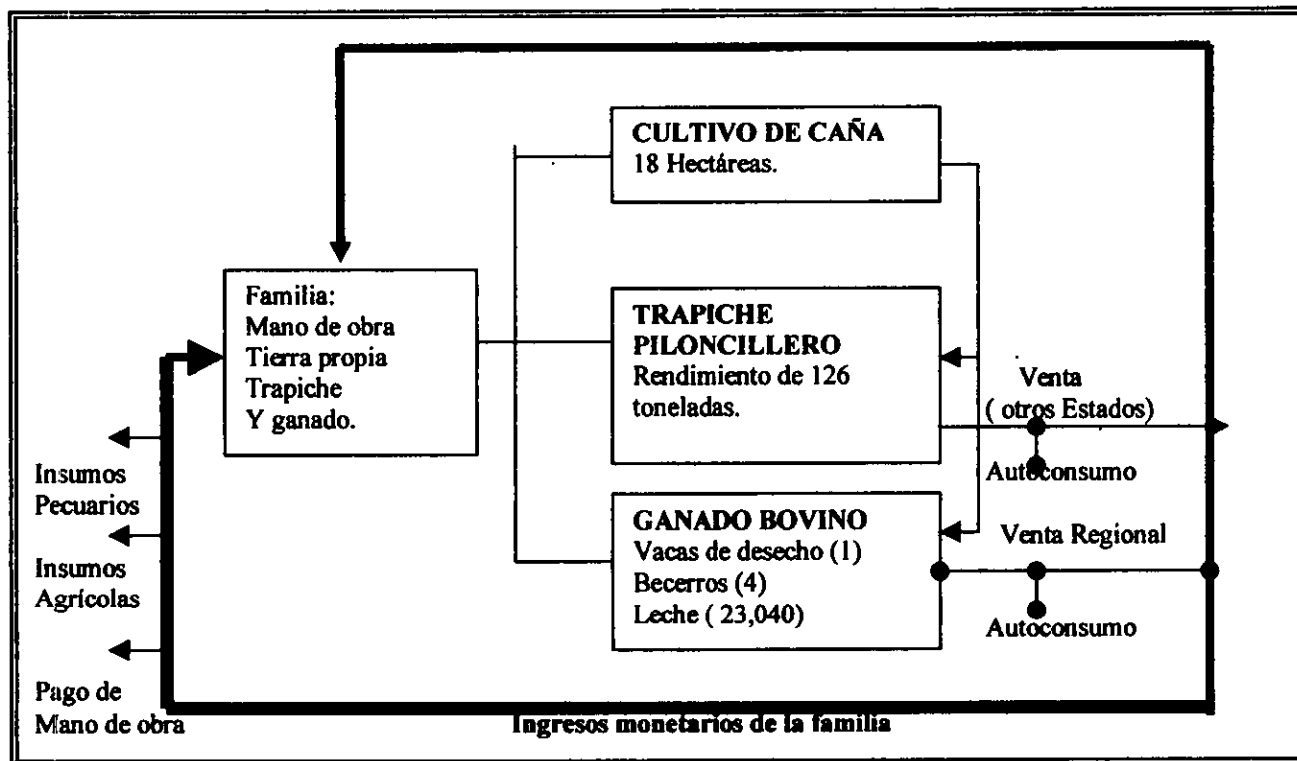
CULTIVO DE CAÑA
18 Hectáreas.

Familia:
Mano de obra
Tierra propia
Trapiche
Y ganado.

TRAPICHE
PILONCILLERO
Rendimiento de 126 toneladas.

Venta
( otros Estados)

Autoconsumo

Insumos
Pecuarios

Insumos
Agrícolas

GANADO BOVINO
Vacas de desecho (1)
Becerros (4)
Leche ( 23,040)

Venta Regional

Autoconsumo

Pago de
Mano de obra

Ingresos monetarios de la familia